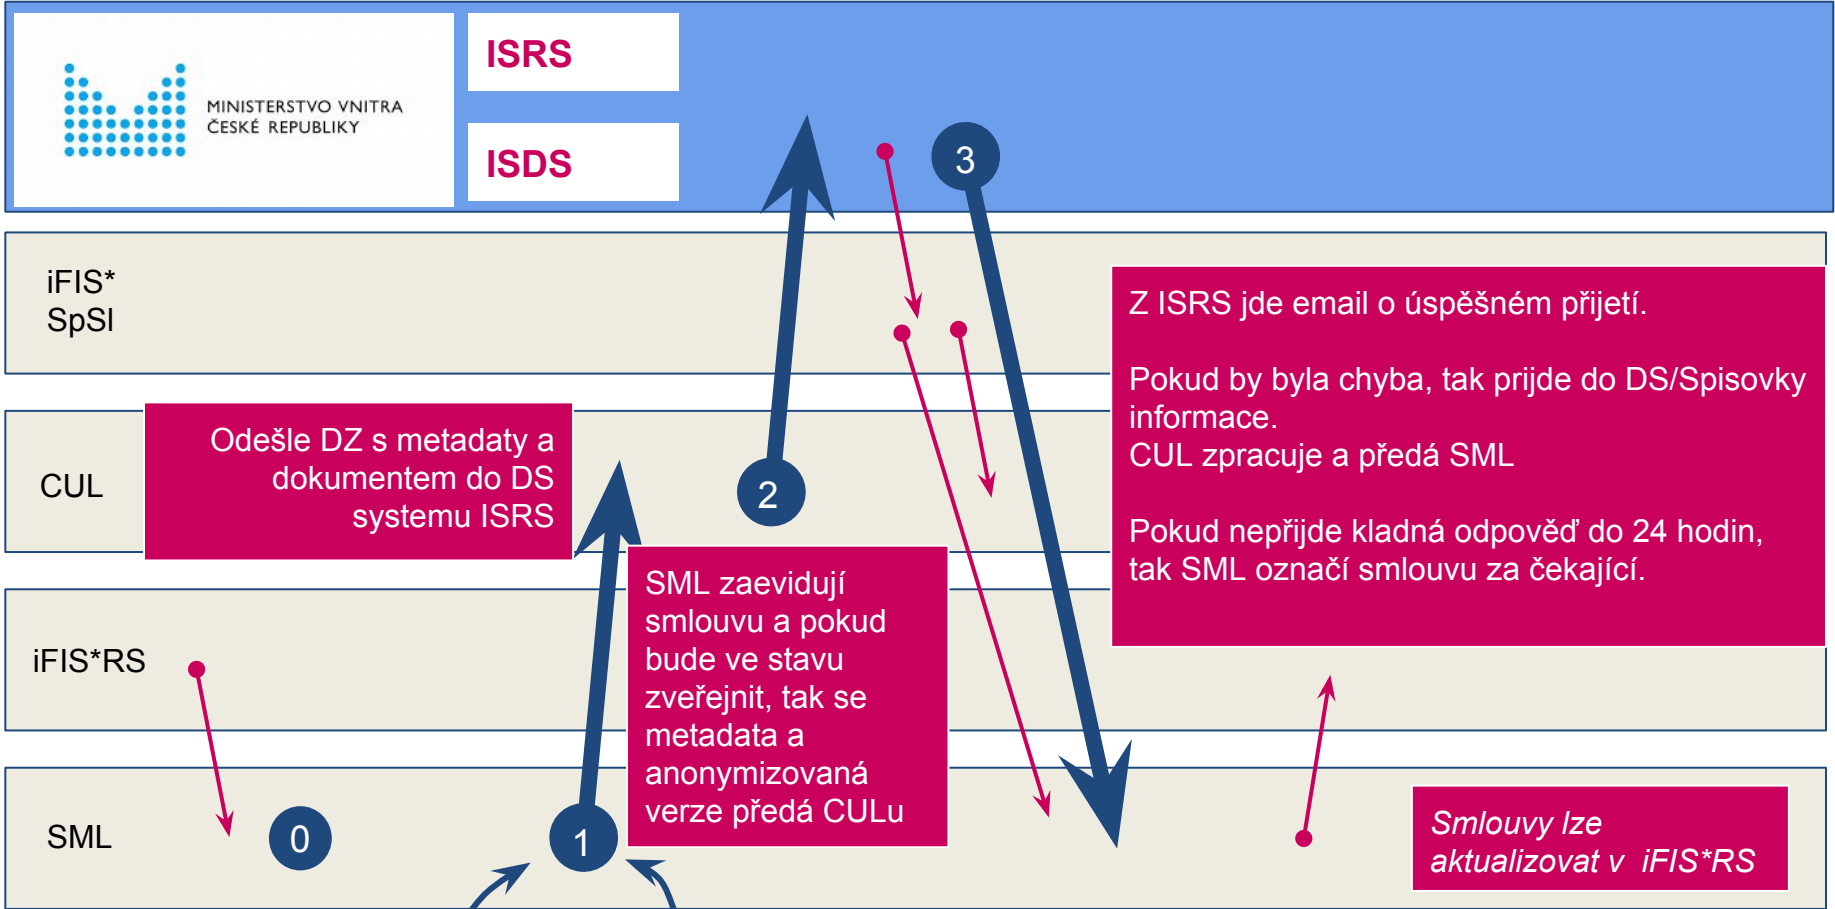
MINISTERSTVO VNITRA ČESKÉ REPUBLIKY

ISRS

ISDS

3

iFIS*
SpSI

Z ISRS jde email o úspěšném přijetí.

Pokud by byla chyba, tak prijde do DS/Spisovky informace.
CUL zpracuje a předá SML

Pokud nepřijde kladná odpověď do 24 hodin, tak SML označí smlouvu za čekající.

CUL

Odešle DZ s metadaty a dokumentem do DS systemu ISRS

2

SML zaevidují smlouvu a pokud bude ve stavu zveřejnit, tak se metadata a anonymizovaná verze předá CULu

iFIS*RS

SML

0

1

Smlouvy lze aktualizovat v iFIS*RS